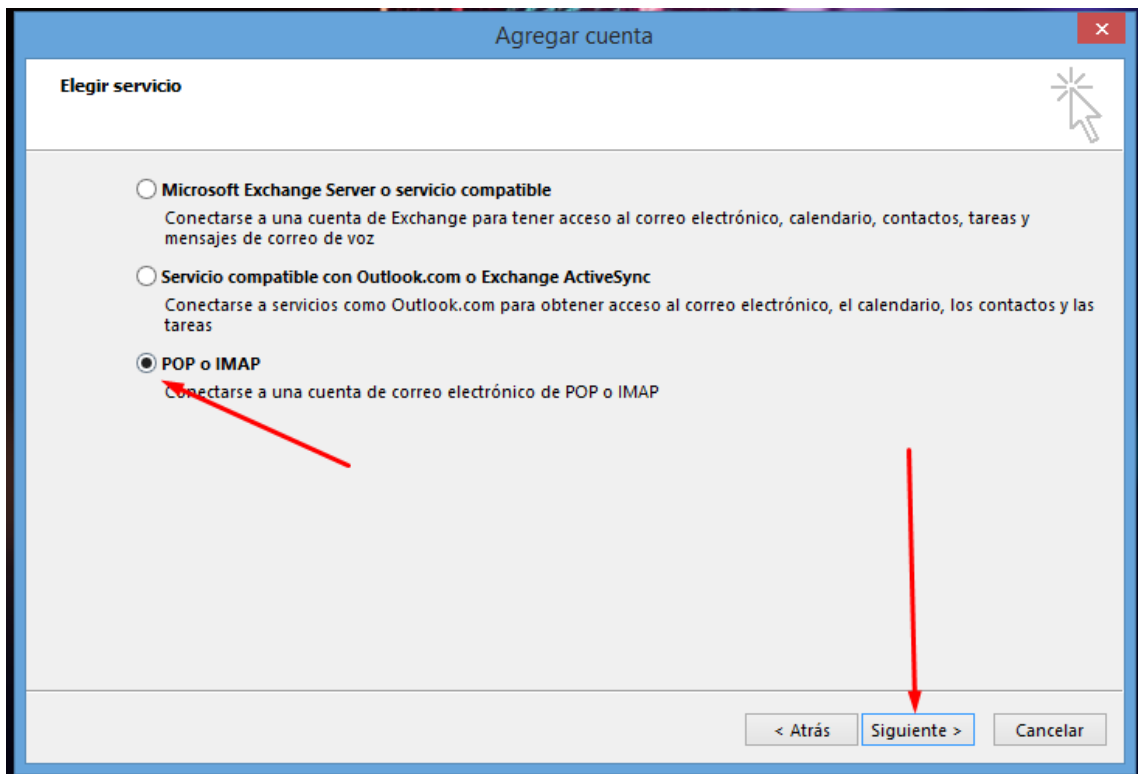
Agregar cuenta

Elegir servicio

Microsoft Exchange Server o servicio compatible

Conectarse a una cuenta de Exchange para tener acceso al correo electrónico, calendario, contactos, tareas y mensajes de correo de voz

Servicio compatible con Outlook.com o Exchange ActiveSync

Conectarse a servicios como Outlook.com para obtener acceso al correo electrónico, el calendario, los contactos y las tareas

POP o IMAP

Conectarse a una cuenta de correo electrónico de POP o IMAP

< Atrás

Siguiente >

Cancelar